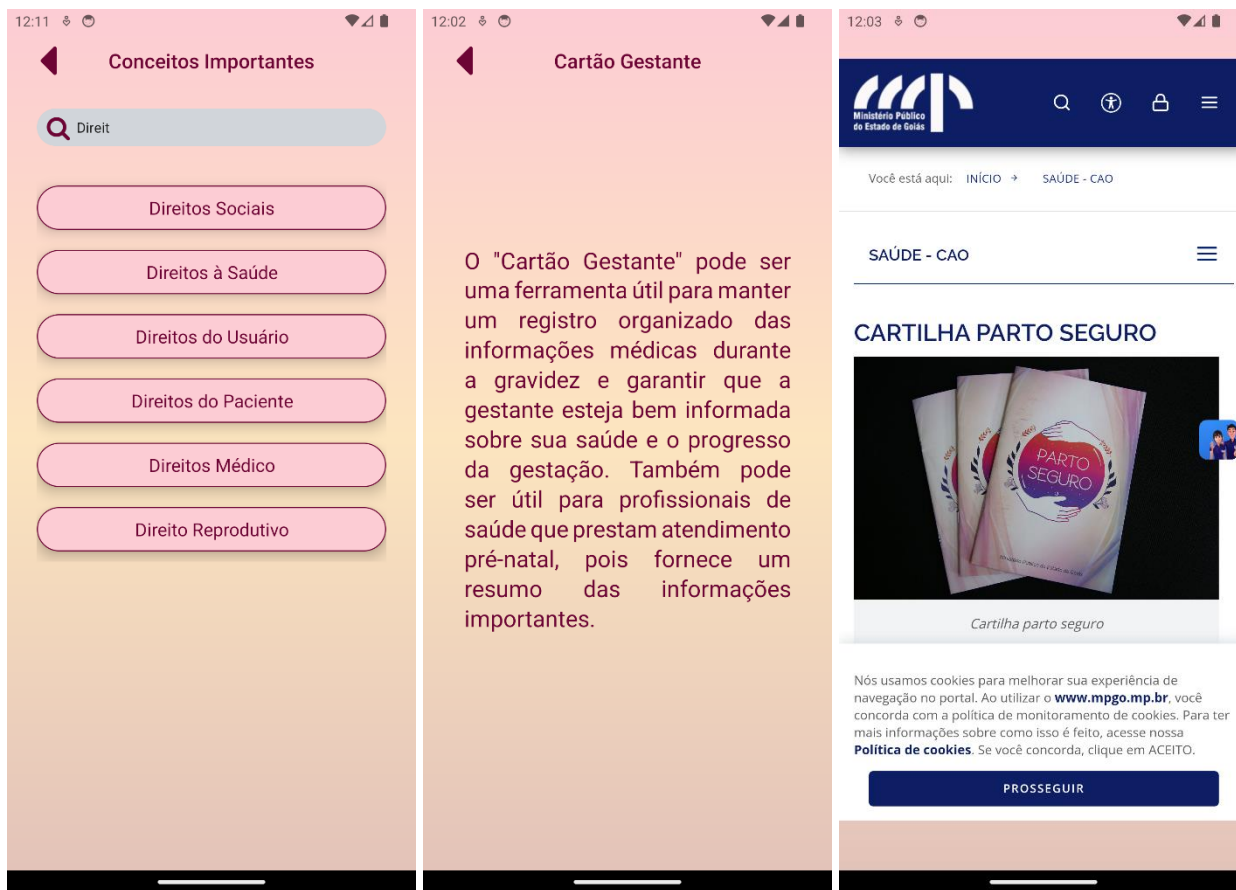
12:11

Conceitos Importantes

Direit

Direitos Sociais

Direitos à Saúde

Direitos do Usuário

Direitos do Paciente

Direitos Médico

Direito Reprodutivo

12:02

Cartão Gestante

O "Cartão Gestante" pode ser uma ferramenta útil para manter um registro organizado das informações médicas durante a gravidez e garantir que a gestante esteja bem informada sobre sua saúde e o progresso da gestação. Também pode ser útil para profissionais de saúde que prestam atendimento pré-natal, pois fornece um resumo das informações importantes.

12:03

Ministério Público do Estado de Goiás

Você está aqui: INÍCIO → SAÚDE - CAO

SAÚDE - CAO

CARTILHA PARTO SEGURO

PARTO SEGURO

Cartilha parto seguro

Nós usamos cookies para melhorar sua experiência de navegação no portal. Ao utilizar o **www.mpgo.mp.br**, você concorda com a política de monitoramento de cookies. Para ter mais informações sobre como isso é feito, acesse nossa **Política de cookies**. Se você concorda, clique em ACEITO.

PROSSEGUIR